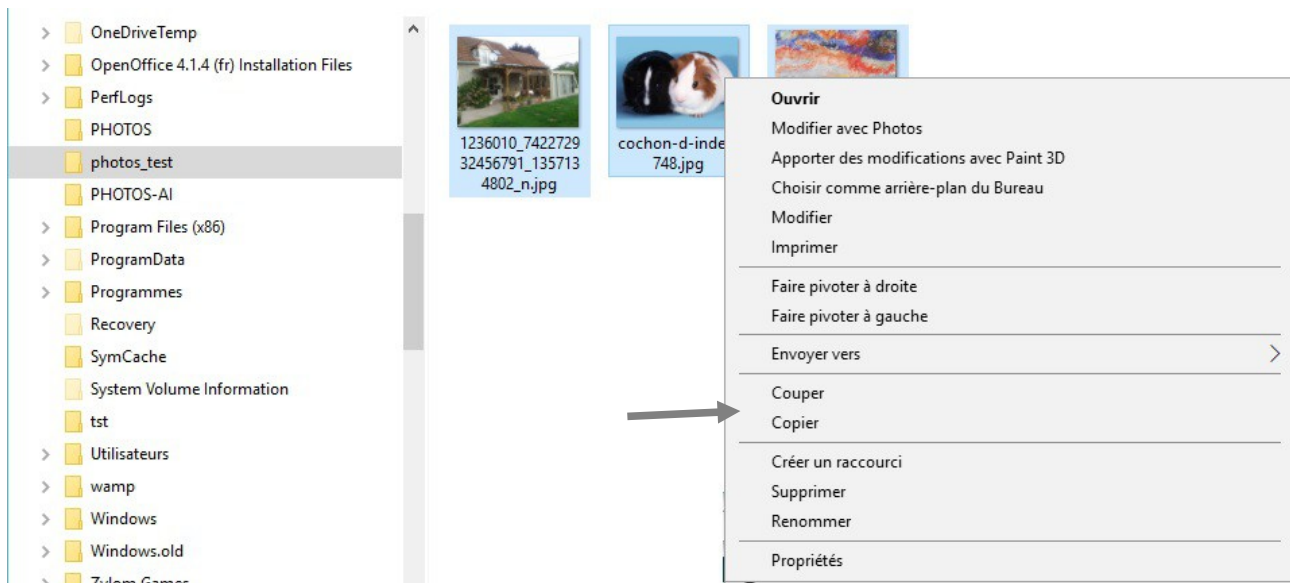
OneDriveTemp
OpenOffice 4.1.4 (fr) Installation Files
PerfLogs
PHOTOS
photos_test
PHOTOS-AI
Program Files (x86)
ProgramData
Programmes
Recovery
SymCache
System Volume Information
tst
Utilisateurs
wamp
Windows
Windows.old
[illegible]

1236010_742272932456791_1357134802_n.jpg

cochon-d-inde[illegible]748.jpg

Ouvrir
Modifier avec Photos
Apporter des modifications avec Paint 3D
Choisir comme arrière-plan du Bureau
Modifier
Imprimer

Faire pivoter à droite
Faire pivoter à gauche

Envoyer vers

Couper
Copier

Créer un raccourci
Supprimer
Renommer

Propriétés